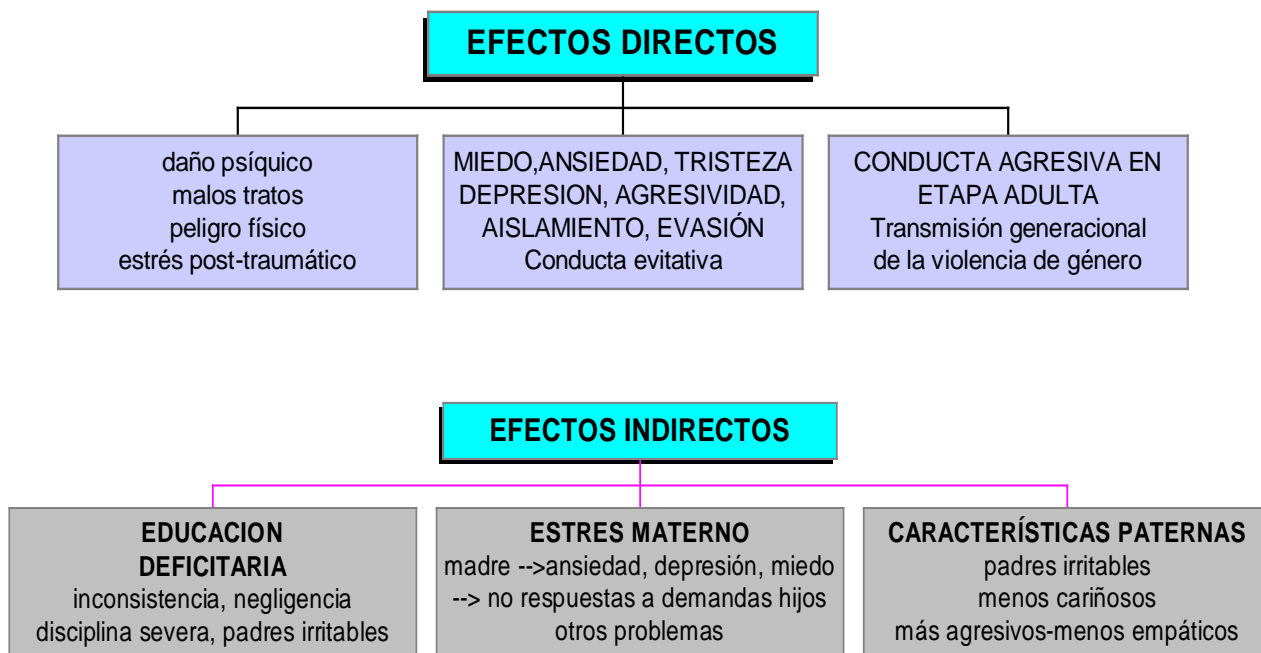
EFECTOS DIRECTOS

daño psíquico
malos tratos
peligro físico
estrés post-traumático

MIEDO,ANSIEDAD, TRISTEZA
DEPRESION, AGRESIVIDAD,
AISLAMIENTO, EVASIÓN
Conducta evitativa

CONDUCTA AGRESIVA EN
ETAPA ADULTA
Transmisión generacional
de la violencia de género

EFECTOS INDIRECTOS

EDUCACION
DEFICITARIA
inconsistencia, negligencia
disciplina severa, padres irritables

ESTRES MATERNO
madre -->ansiedad, depresión, miedo
--> no respuestas a demandas hijos
otros problemas

CARACTERÍSTICAS PATERNAS
padres irritables
menos cariñosos
más agresivos-menos empáticos